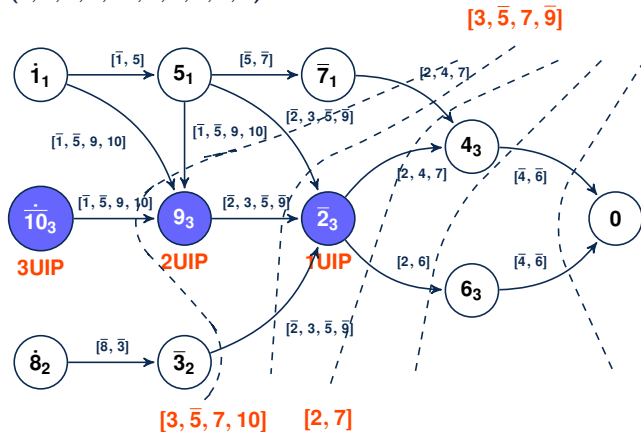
$[3, \bar{5}, 7, \bar{9}]$

$\dot{1}_1$

$[\bar{1}, 5]$

$5_1$

$[\bar{5}, \bar{7}]$

$\bar{7}_1$

$[2, 4, 7]$

$[\bar{1}, \bar{5}, 9, 10]$

$[\bar{1}, \bar{5}, 9, 10]$

$[\bar{2}, 3, \bar{5}, \bar{9}]$

$4_3$

$[2, 4, 7]$

$[\bar{4}, \bar{6}]$

$\dot{\overline{10}}_3$

$[\bar{1}, \bar{5}, 9, 10]$

$9_3$

$[\bar{2}, 3, \bar{5}, \bar{9}]$

$\bar{2}_3$

0

3UIP

2UIP

1UIP

$[2, 6]$

$[\bar{4}, \bar{6}]$

$6_3$

$[\bar{2}, 3, \bar{5}, \bar{9}]$

$\dot{8}_2$

$[\bar{8}, \bar{3}]$

$\bar{3}_2$

$[3, \bar{5}, 7, 10]$

$[2, 7]$